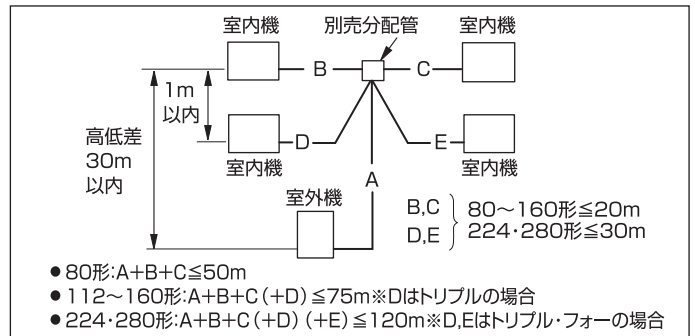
室内機 別売分配管 室内機

B C

1m 以内

D E

室内機 室内機

高低差 30m 以内

A

室外機

B,C
D,E
80〜160形≦20m
224・280形≦30m

● 80形:A+B+C≦50m
● 112〜160形:A+B+C（+D）≦75m※Dはトリプルの場合
● 224・280形:A+B+C（+D）（+E）≦120m※D,Eはトリプル・フォーの場合